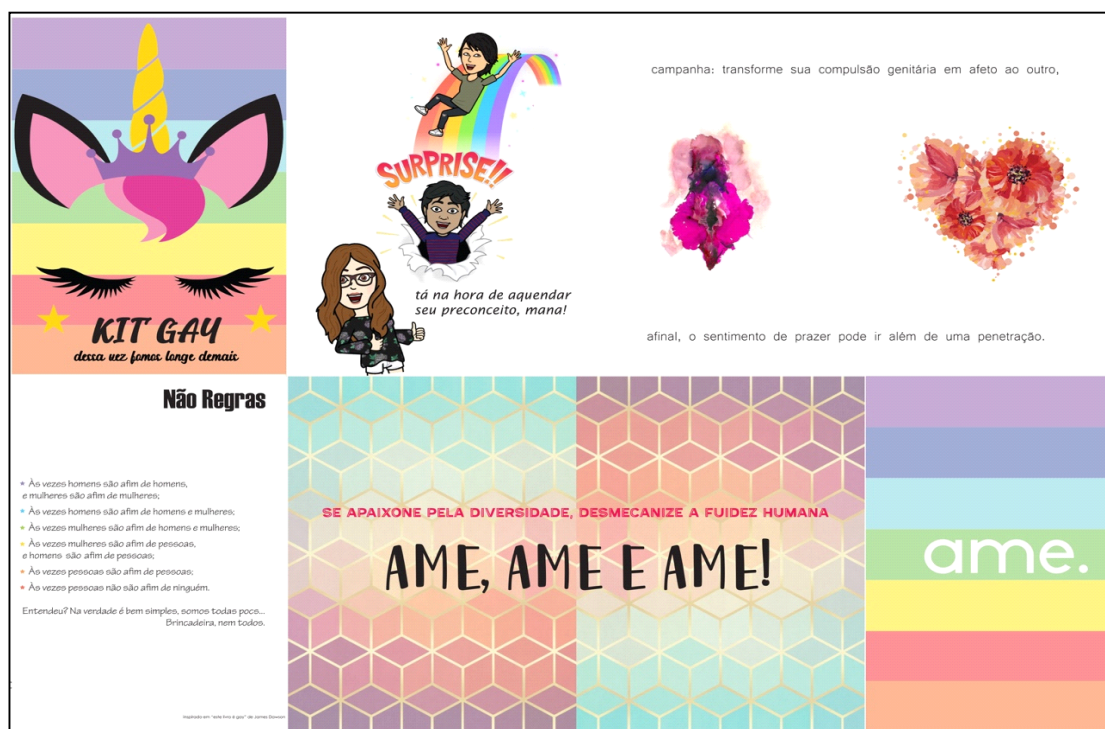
KIT GAY
dessa vez fomos longe demais

SURPRISE!!

tá na hora de aquendar seu preconceito, mana!

campanha: transforme sua compulsão genitária em afeto ao outro,

afinal, o sentimento de prazer pode ir além de uma penetração.

Não Regras

Às vezes homens são afim de homens, e mulheres são afim de mulheres;
Às vezes homens são afim de homens e mulheres;
Às vezes mulheres são afim de homens e mulheres;
Às vezes mulheres são afim de pessoas, e homens são afim de pessoas;
Às vezes pessoas são afim de pessoas;
Às vezes pessoas não são afim de ninguém.

Entendeu? Na verdade é bem simples, somos todas pocs...
Brincadeira, nem todos.

Inspirado em "este livro é gay" de James Dawson

SE APAIXONE PELA DIVERSIDADE, DESMECANIZE A FUIDEZ HUMANA

AME, AME E AME!

ame.